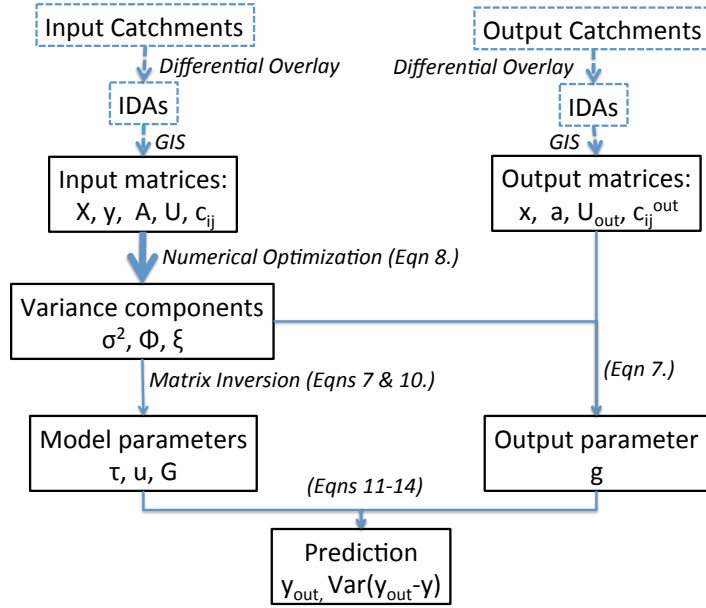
Input Catchments

Differential Overlay

IDAs

GIS

Input matrices:
X, y, A, U, $c_{ij}$

Numerical Optimization (Eqn 8.)

Variance components
$\sigma^2$, Φ, ξ

Matrix Inversion (Eqns 7 & 10.)

Model parameters
τ, u, G

Output Catchments

Differential Overlay

IDAs

GIS

Output matrices:
x, a, $U_{out}$, $c_{ij}^{out}$

(Eqn 7.)

Output parameter
g

(Eqns 11-14)

Prediction
$y_{out,}$ $Var(y_{out}-y)$